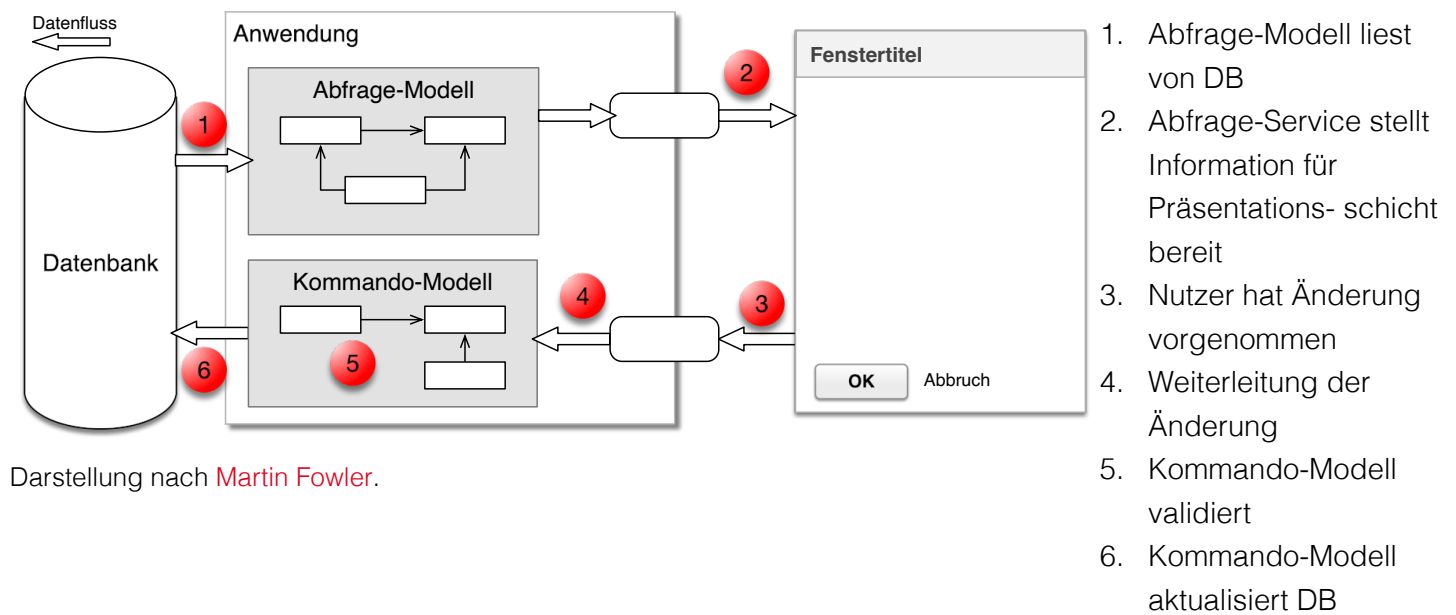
Datenfluss

Datenbank

Anwendung

Abfrage-Modell

1

2

Fenstertitel

Kommando-Modell

4

3

5

6

OK

Abbruch

Darstellung nach Martin Fowler.

1. Abfrage-Modell liest von DB
2. Abfrage-Service stellt Information für Präsentations- schicht bereit
3. Nutzer hat Änderung vorgenommen
4. Weiterleitung der Änderung
5. Kommando-Modell validiert
6. Kommando-Modell aktualisiert DB